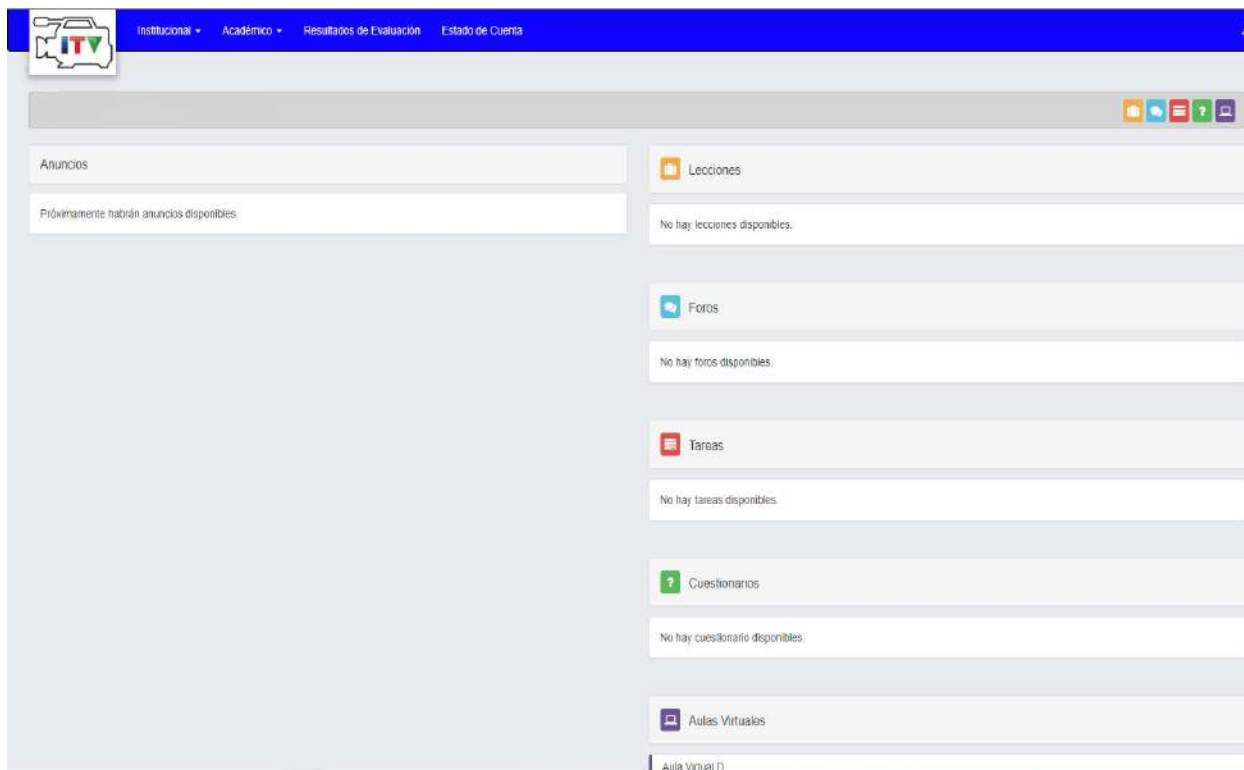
ITV

Institucional ▾ Académico ▾ Resultados de Evaluación Estado de Cuenta

Anuncios

Próximamente habrán anuncios disponibles.

Lecciones

No hay lecciones disponibles.

Foros

No hay foros disponibles.

Tareas

No hay tareas disponibles.

?

Cuestionarios

No hay cuestionario disponibles.

Aulas Virtuales

Aula Virtual D